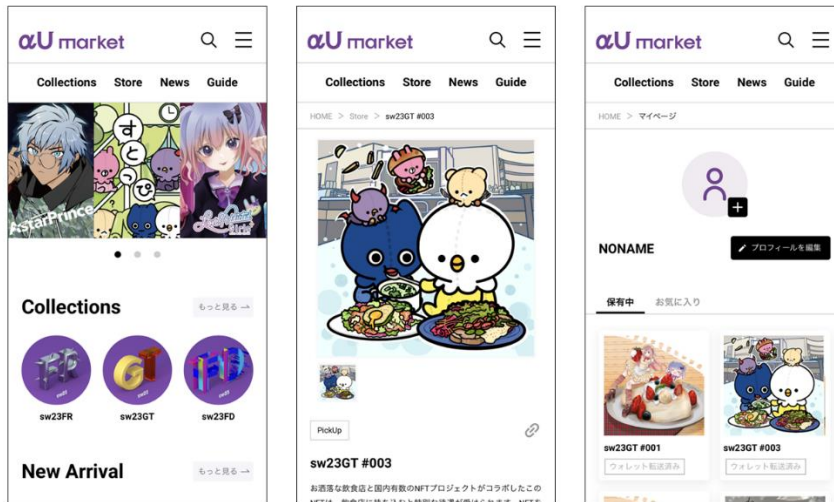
αU market

Collections Store News Guide

AstarPrince

すと

Collections もっと見る →

sw23FR sw23GT sw23FD

New Arrival もっと見る →

αU market

Collections Store News Guide

HOME > Store > sw23GT #003

PickUp

sw23GT #003

お洒落な飲食店と国内有数のNFTプロジェクトがコラボしたこの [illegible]

αU market

Collections Store News Guide

HOME > マイページ

NONAME

プロフィールを編集

保有中 お気に入り

sw23GT #001
ウォレット転送済み

sw23GT #003
ウォレット転送済み